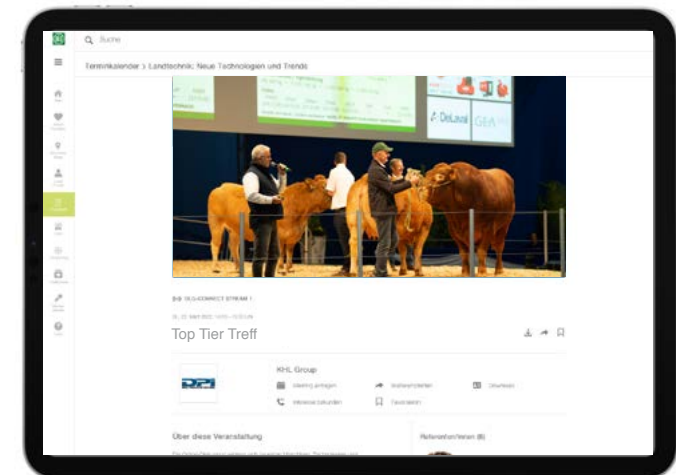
Suche

Terminkalender > Landtechnik: Neue Technologien und Trends

DeLaval GEA

DLG-CONNECT STREAM 1

Top Tier Treff

KHL Group

Meeting anfragen

Weiterempfehlen

Interesse bekunden

Favorisieren

Über diese Veranstaltung

Referenten/Teilnehmer (6)